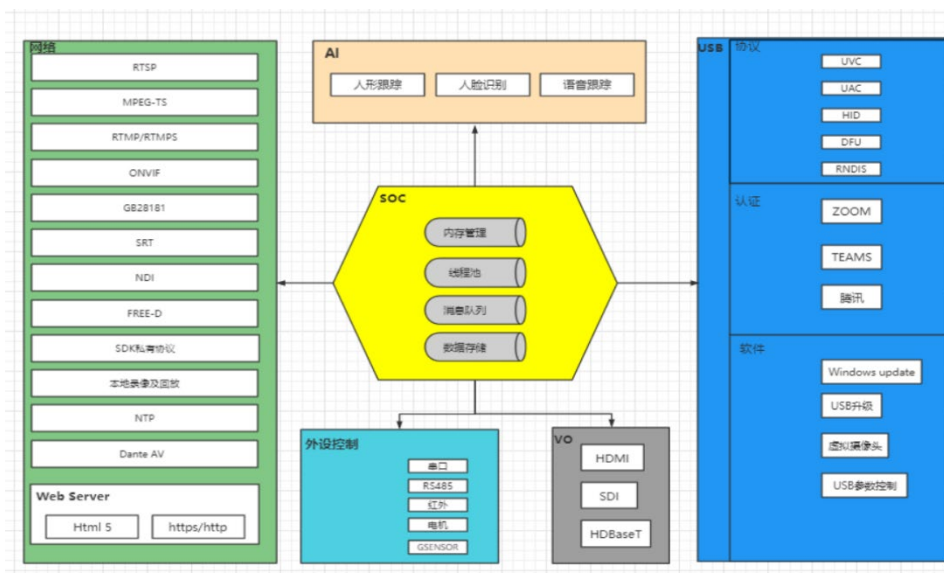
网络

RTSP

MPEG-TS

RTMP/RTMPS

ONVIF

GB28181

SRT

NDI

FREE-D

SDK私有协议

本地录像及回放

NTP

Dante AV

Web Server

Html 5

https/http

AI

人形跟踪

人脸识别

语音跟踪

SOC

内存管理

线程池

消息队列

数据存储

外设控制

串口

RS485

红外

电机

GSENSOR

VO

HDMI

SDI

HDBaseT

USB

协议

UVC

UAC

HID

DFU

RNDIS

认证

ZOOM

TEAMS

腾讯

软件

Windows update

USB升级

虚拟摄像头

USB参数控制